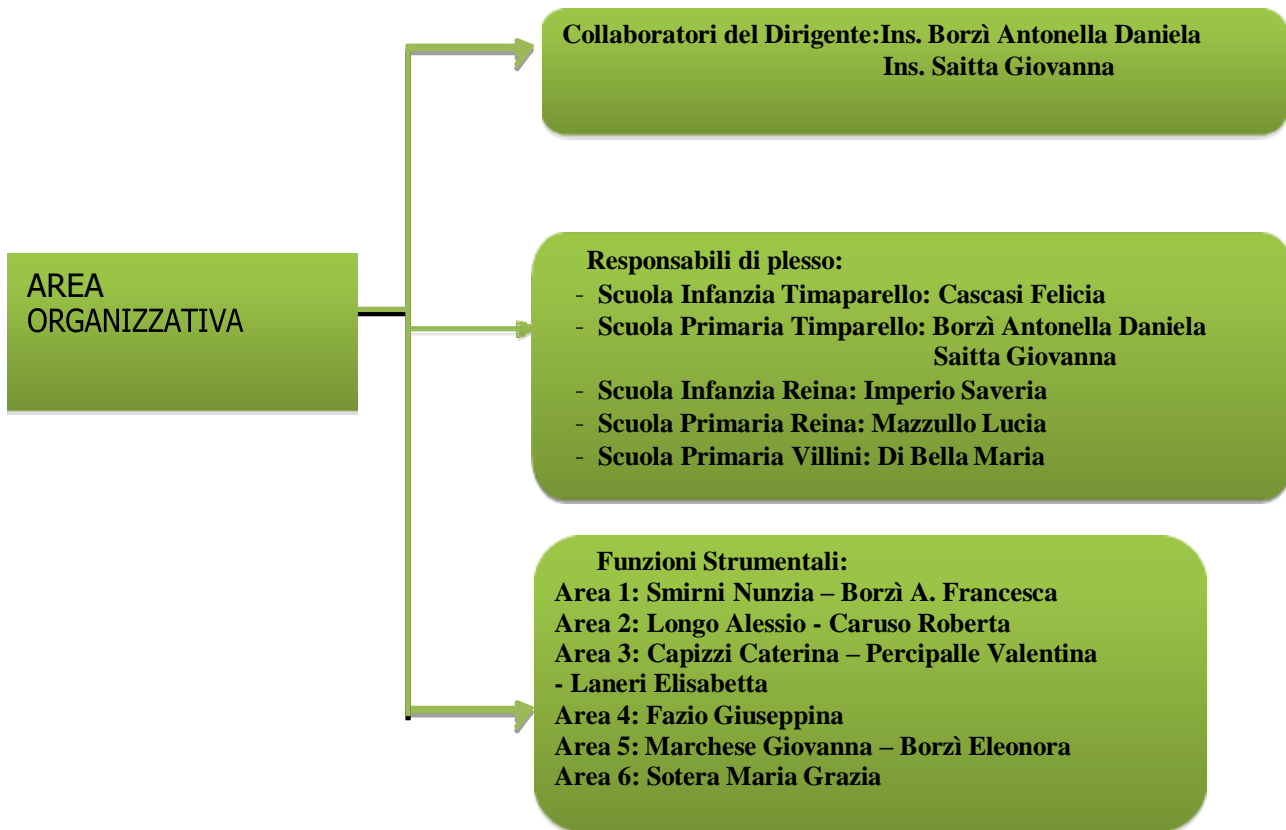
AREA ORGANIZZATIVA

Collaboratori del Dirigente:Ins. Borzì Antonella Daniela
Ins. Saitta Giovanna

Responsabili di plesso:
- Scuola Infanzia Timaparello: Cascasi Felicia
- Scuola Primaria Timparello: Borzì Antonella Daniela
Saitta Giovanna
- Scuola Infanzia Reina: Imperio Saveria
- Scuola Primaria Reina: Mazzullo Lucia
- Scuola Primaria Villini: Di Bella Maria

Funzioni Strumentali:
Area 1: Smirni Nunzia – Borzì A. Francesca
Area 2: Longo Alessio - Caruso Roberta
Area 3: Capizzi Caterina – Percipalle Valentina - Laneri Elisabetta
Area 4: Fazio Giuseppina
Area 5: Marchese Giovanna – Borzì Eleonora
Area 6: Sotera Maria Grazia